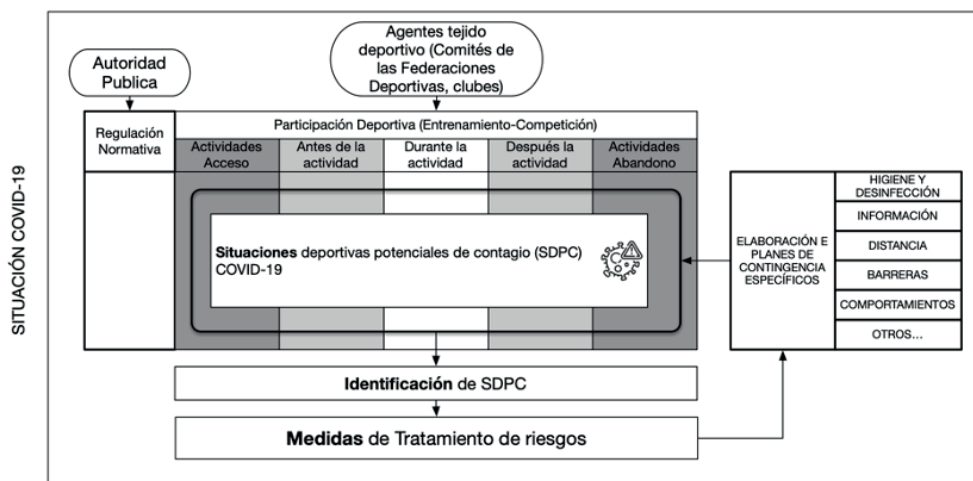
SITUACIÓN COVID-19

Autoridad Publica

Agentes tejido deportivo (Comités de las Federaciones Deportivas, clubes)

Regulación Normativa

Participación Deportiva (Entrenamiento-Competición)

Actividades Acceso

Antes de la actividad

Durante la actividad

Después la actividad

Actividades Abandono

**Situaciones** deportivas potenciales de contagio (SDPC) COVID-19

ELABORACIÓN E PLANES DE CONTINGENCIA ESPECÍFICOS

HIGIENE Y DESINFECCIÓN

INFORMACIÓN

DISTANCIA

BARRERAS

COMPORTAMIENTOS

OTROS...

**Identificación** de SDPC

**Medidas** de Tratamiento de riesgos